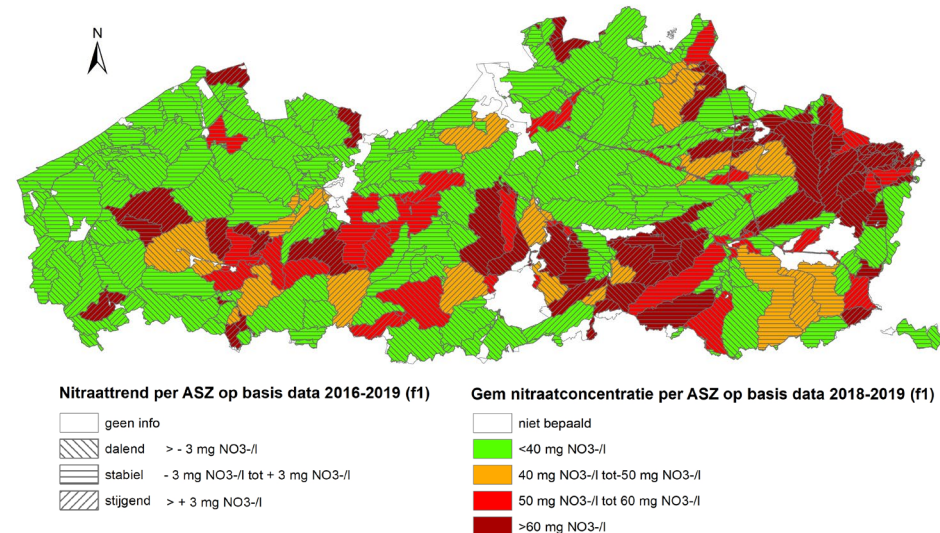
N

Nitraattrend per ASZ op basis data 2016-2019 (f1)

geen info

dalend > - 3 mg NO3-/l

stabiel - 3 mg NO3-/l tot + 3 mg NO3-/l

stijgend > + 3 mg NO3-/l

Gem nitraatconcentratie per ASZ op basis data 2018-2019 (f1)

niet bepaald

<40 mg NO3-/l

40 mg NO3-/l tot-50 mg NO3-/l

50 mg NO3-/l tot 60 mg NO3-/l

>60 mg NO3-/l